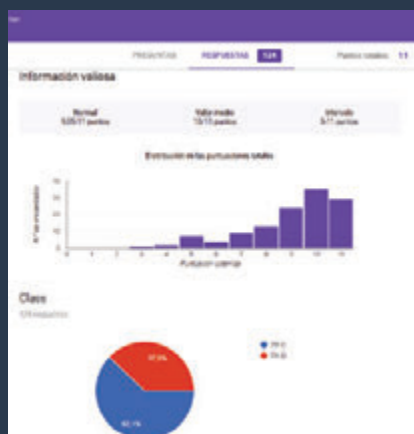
PREGUNTAS RESPUESTAS 124

Puntos totales: 11

Información valiosa

Normal
9,05/11 puntos

Valor medio
10/11 puntos

Intervalo
0-11 puntos

Distribución de las puntuaciones totales

N.º de encuestados

Puntuación obtenida

Clase
124 respuestas

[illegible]

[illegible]

37,9%

62,1%